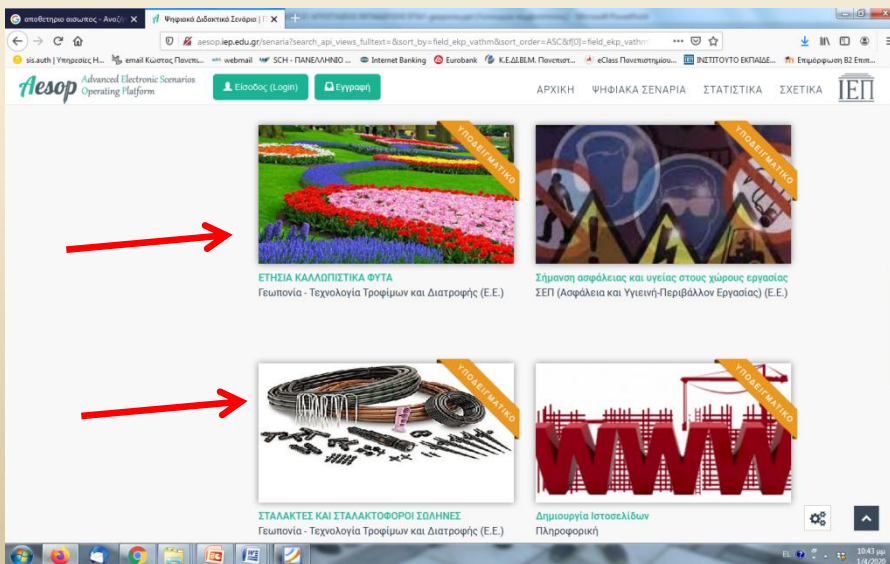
αποθετηριο αισωπος - Αναζήτ ×
Ψηφιακά Διδακτικά Σενάρια | ×
+
aesop.iep.edu.gr/senaria?search_api_views_fulltext=&sort_by=field_ekp_vathm&sort_order=ASC&f[0]=field_ekp_vathm
sis.auth | Υπηρεσίες Η... email Κώστος Πανεπι... webmail SCH - ΠΑΝΕΛΛΗΝΙΟ ... Internet Banking Eurobank Κ.Ε.ΔΙ.ΒΙ.Μ. Πανεπιστ... eClass Πανεπιστημίου... ΙΝΣΤΙΤΟΥΤΟ ΕΚΠΑΙΔΕ... Επιμόρφωση Β2 Επιπ...

Aesop Advanced Electronic Scenarios Operating Platform
Είσοδος (Login)
Εγγραφή
ΑΡΧΙΚΗ ΨΗΦΙΑΚΑ ΣΕΝΑΡΙΑ ΣΤΑΤΙΣΤΙΚΑ ΣΧΕΤΙΚΑ
ΙΕΠ

ΥΠΟΔΕΙΓΜΑΤΙΚΟ
ΕΤΗΣΙΑ ΚΑΛΛΩΠΙΣΤΙΚΑ ΦΥΤΑ
Γεωπονία - Τεχνολογία Τροφίμων και Διατροφής (Ε.Ε.)

ΥΠΟΔΕΙΓΜΑΤΙΚΟ
Σήμανση ασφάλειας και υγείας στους χώρους εργασίας
ΣΕΠ (Ασφάλεια και Υγιεινή-Περιβάλλον Εργασίας) (Ε.Ε.)

ΥΠΟΔΕΙΓΜΑΤΙΚΟ
ΣΤΑΛΑΚΤΕΣ ΚΑΙ ΣΤΑΛΑΚΤΟΦΟΡΟΙ ΣΩΛΗΝΕΣ
Γεωπονία - Τεχνολογία Τροφίμων και Διατροφής (Ε.Ε.)

ΥΠΟΔΕΙΓΜΑΤΙΚΟ
Δημιουργία Ιστοσελίδων
Πληροφορική

EL 10:43 μμ 1/4/2020